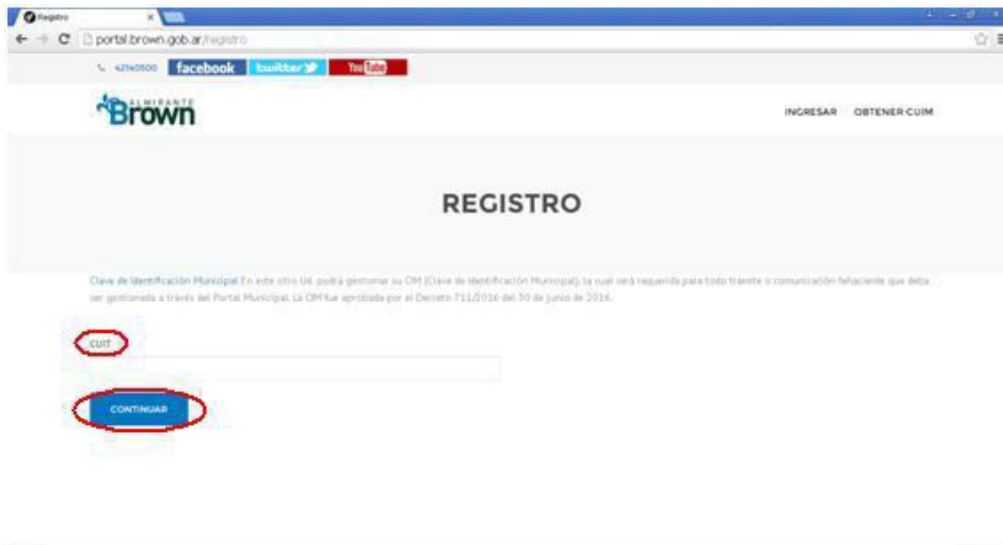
Registro

portal.brown.gob.ar/registro

42140500 facebook twitter YouTube

ALMIRANTE Brown

INGRESAR OBTENER CUIM

REGISTRO

Clave de Identificación Municipal En este sitio Ud. podrá gestionar su CIM (Clave de Identificación Municipal), la cual será requerida para todo trámite o comunicación fehaciente que deba ser gestionada a través del Portal Municipal. La CIM fue aprobada por el Decreto 711/2016 del 30 de junio de 2016.

CUIT

CONTINUAR